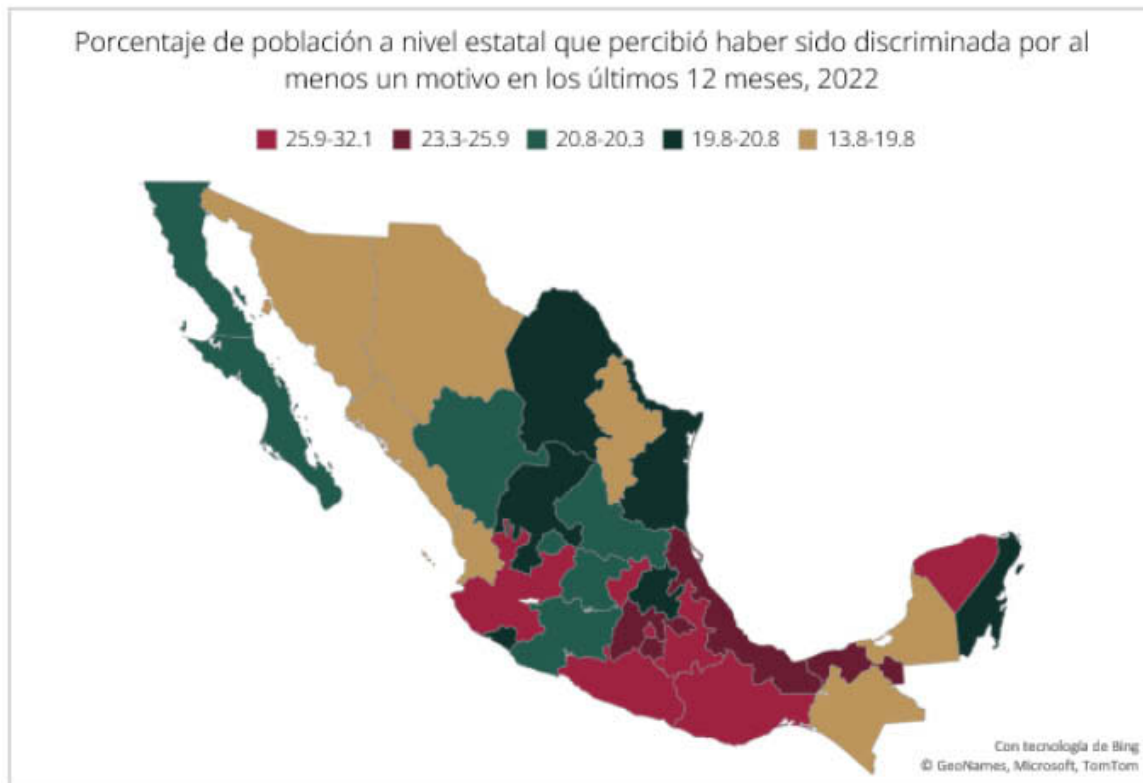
Porcentaje de población a nivel estatal que percibió haber sido discriminada por al menos un motivo en los últimos 12 meses, 2022

25.9-32.1 23.3-25.9 20.8-20.3 19.8-20.8 13.8-19.8

Con tecnología de Bing
© GeoNames, Microsoft, TomTom